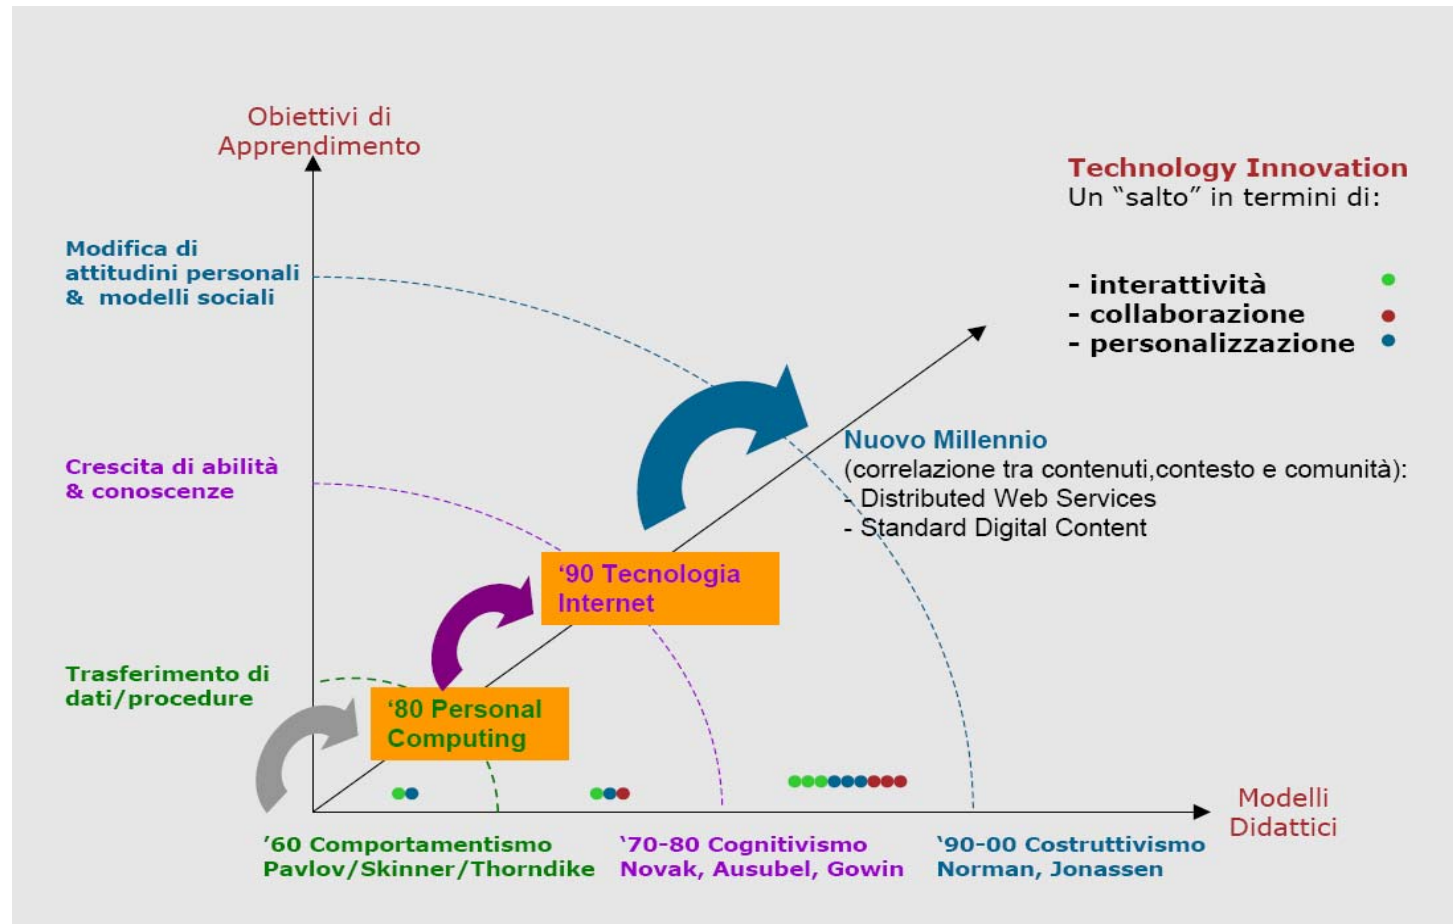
Obiettivi di Apprendimento

Technology Innovation
Un "salto" in termini di:

- interattività
- collaborazione
- personalizzazione

Modifica di attitudini personali & modelli sociali

Crescita di abilità & conoscenze

Trasferimento di dati/procedure

Nuovo Millennio
(correlazione tra contenuti,contesto e comunità):
- Distributed Web Services
- Standard Digital Content

'90 Tecnologia Internet

'80 Personal Computing

Modelli Didattici

'60 Comportamentismo
Pavlov/Skinner/Thorndike

'70-80 Cognitivismo
Novak, Ausubel, Gowin

'90-00 Costruttivismo
Norman, Jonassen